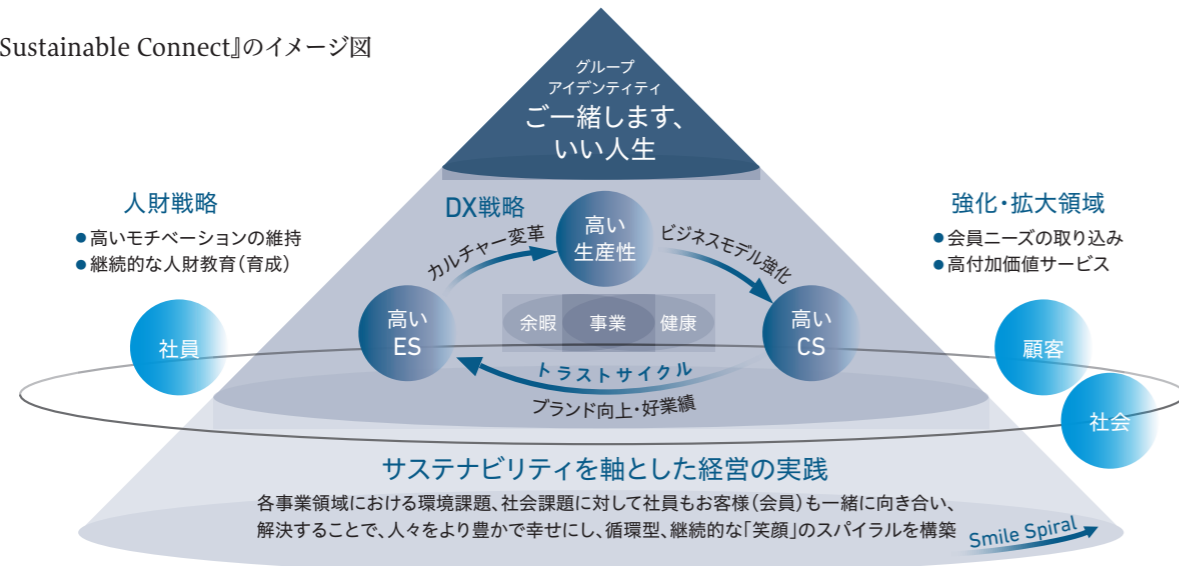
Sustainable Connect』のイメージ図

グループ
アイデンティティ
ご一緒します、
いい人生

人財戦略
● 高いモチベーションの維持
● 継続的な人財教育（育成）

DX戦略

強化・拡大領域
● 会員ニーズの取り込み
● 高付加価値サービス

高い
生産性

カルチャー変革

ビジネスモデル強化

高い
ES

余暇
事業
健康

高い
CS

社員

顧客

トラストサイクル

ブランド向上・好業績

社会

サステナビリティを軸とした経営の実践

各事業領域における環境課題、社会課題に対して社員もお客様（会員）も一緒に向き合い、解決することで、人々をより豊かで幸せにし、循環型、継続的な「笑顔」のスパイラルを構築

Smile Spiral